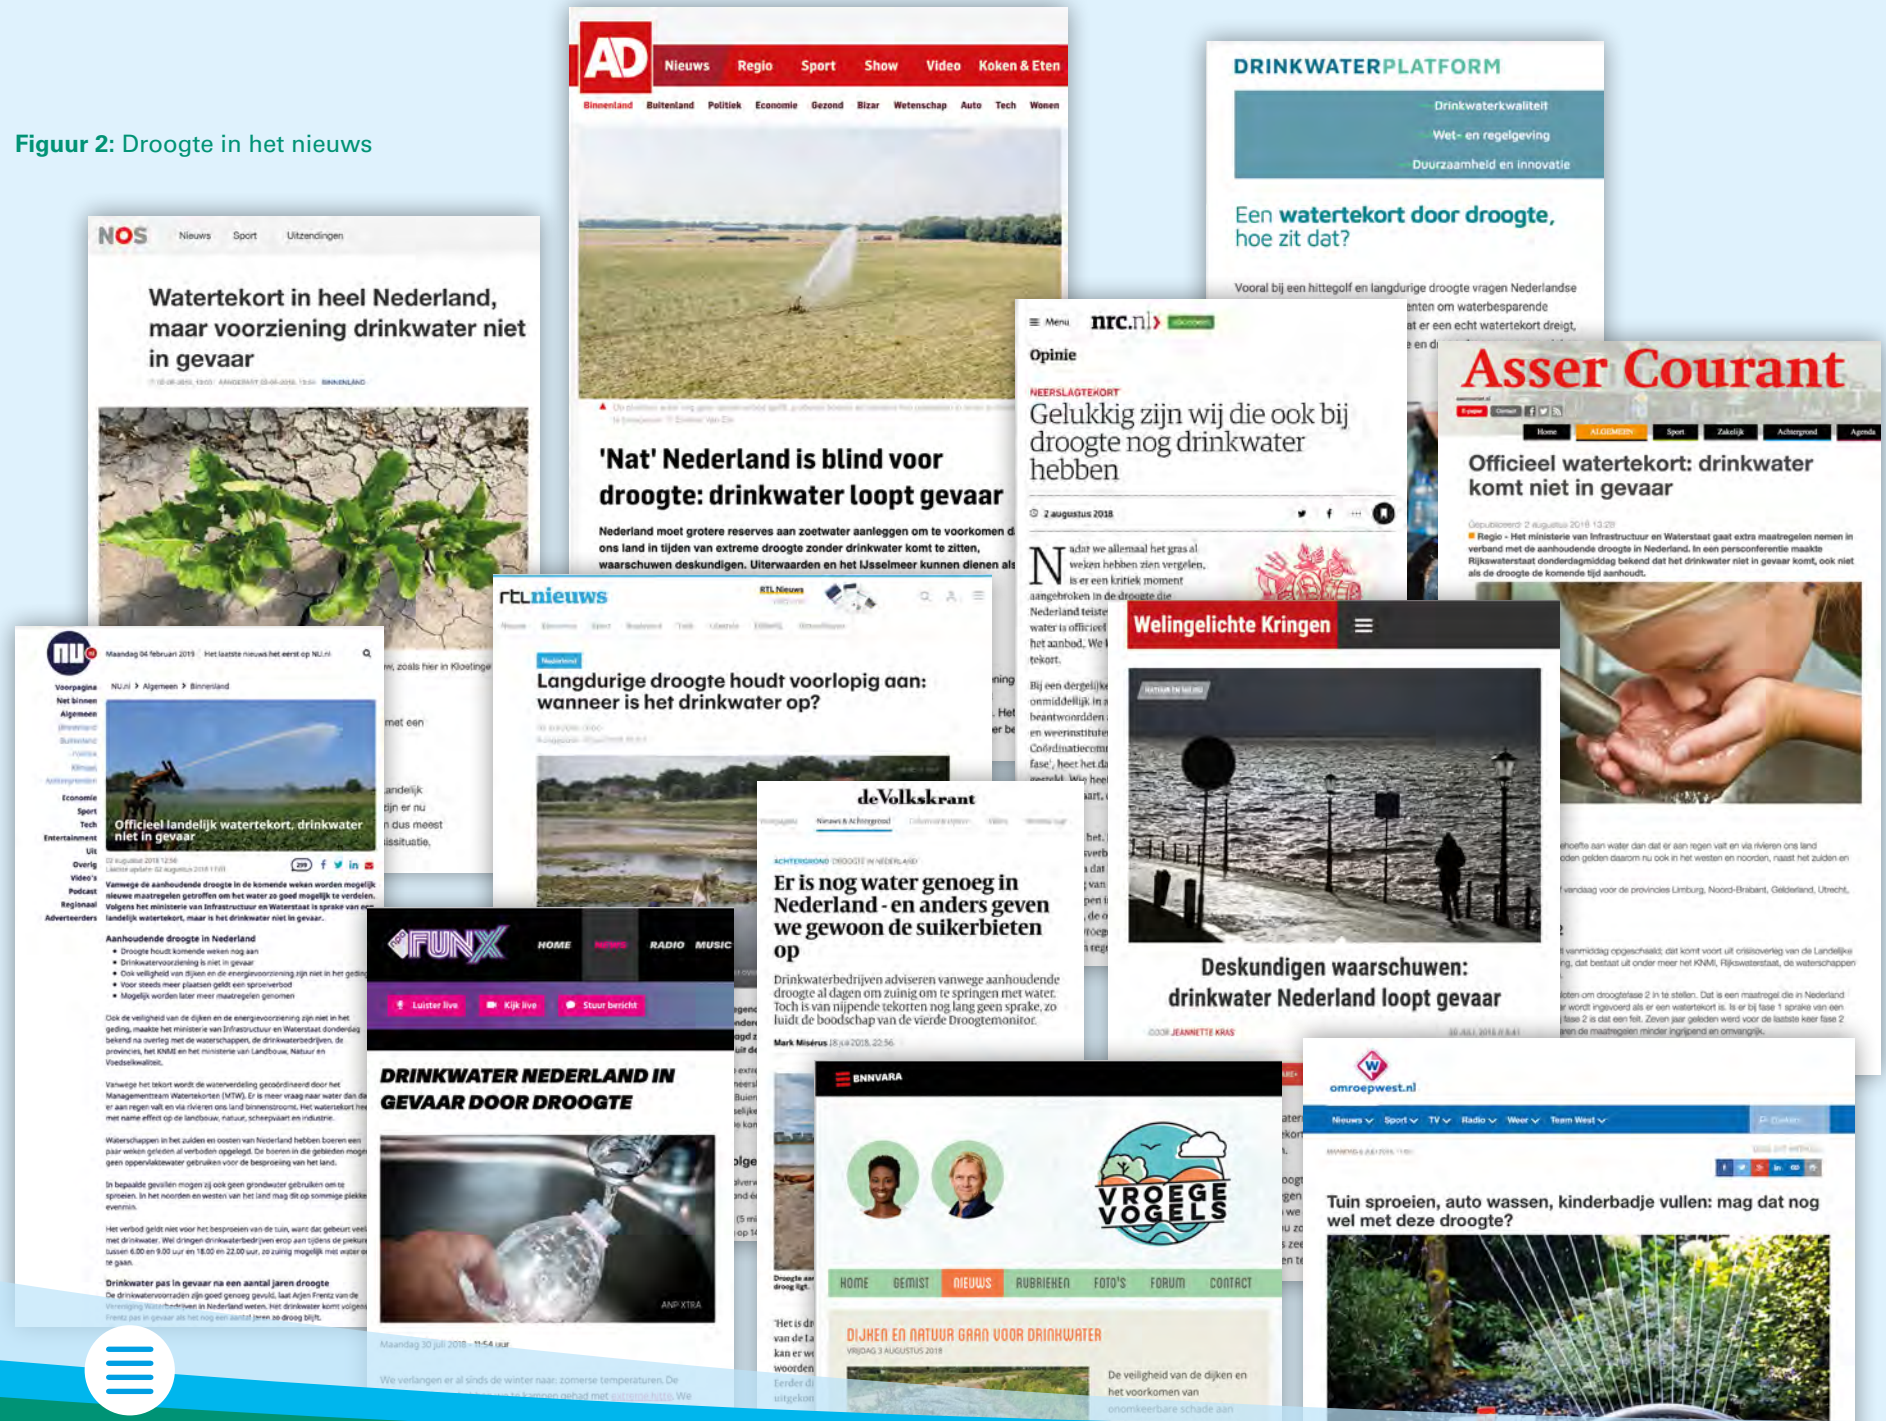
Figuur 2: Droogte in het nieuws

NOS Nieuws Sport Uitzendingen

Watertekort in heel Nederland, maar voorziening drinkwater niet in gevaar

AD Nieuws Regio Sport Show Video Koken & Eten

Binnenland Buitenland Politiek Economie Gezond Bizar Wetenschap Auto Tech Wonen

'Nat' Nederland is blind voor droogte: drinkwater loopt gevaar

Nederland moet grotere reserves aan zoetwater aanleggen om te voorkomen dat ons land in tijden van extreme droogte zonder drinkwater komt te zitten, waarschuwen deskundigen. Uiterwaarden en het IJsselmeer kunnen dienen als

DRINKWATERPLATFORM

Drinkwaterkwaliteit
Wet- en regelgeving
Duurzaamheid en innovatie

Een watertekort door droogte, hoe zit dat?

Vooral bij een hittegolf en langdurige droogte vragen Nederlandse

nrc.nl

Opinie

NEERSLAGTEKORT
Gelukkig zijn wij die ook bij droogte nog drinkwater hebben

2 augustus 2018

Asser Courant

Home ALGEMEEN Sport Zakelijk Achtergrond Agenda

Officieel watertekort: drinkwater komt niet in gevaar

Regio - Het ministerie van Infrastructuur en Waterstaat gaat extra maatregelen nemen in verband met de aanhoudende droogte in Nederland. In een persconferentie maakte Rijkswaterstaat donderdagmiddag bekend dat het drinkwater niet in gevaar komt, ook niet als de droogte de komende tijd aanhoudt.

nu

Maandag 04 februari 2019 Het laatste nieuws het eerst op NU.nl

NU.nl > Algemeen > Binnenland

Officieel landelijk watertekort, drinkwater niet in gevaar

Aanhoudende droogte in Nederland

Drinkwater pas in gevaar na een aantal jaren droogte

rtlnieuws

Langdurige droogte houdt voorlopig aan: wanneer is het drinkwater op?

Welingelichte Kringen

Deskundigen waarschuwen: drinkwater Nederland loopt gevaar

deVolkskrant

ACHTERGROND DROOGTE IN NEDERLAND
Er is nog water genoeg in Nederland - en anders geven we gewoon de suikerbieten op

Drinkwaterbedrijven adviseren vanwege aanhoudende droogte al dagen om zuinig om te springen met water. Toch is van nijpende tekorten nog lang geen sprake, zo luidt de boodschap van de vierde Droogtemonitor.

Mark Misérus

FUNX HOME RADIO MUSIC

Luister live Kijk live Stuur bericht

DRINKWATER NEDERLAND IN GEVAAR DOOR DROOGTE

ANP XTRA

BNNVARA

VROEGE VOGELS

HOME GEMIST NIEUWS RUBRIEKEN FOTO'S FORUM CONTACT

DIJKEN EN NATUUR GAAN VOOR DRINKWATER

VRIJDAG 3 AUGUSTUS 2018

De veiligheid van de dijken en het voorkomen van

omroepwest.nl

Nieuws Sport TV Radio Weer Team West

Tuin sproeien, auto wassen, kinderbadje vullen: mag dat nog wel met deze droogte?